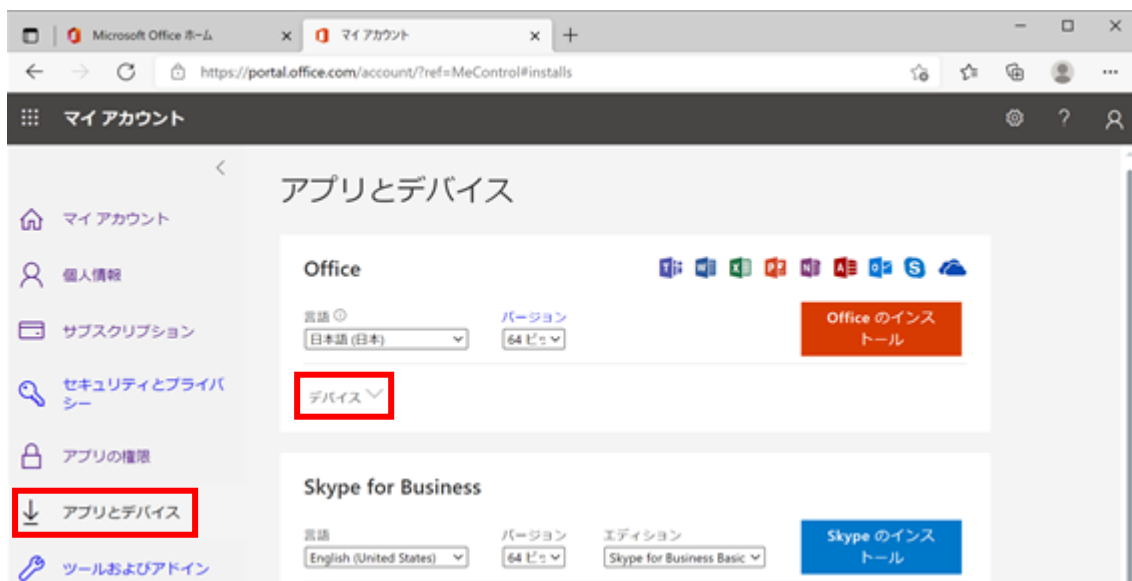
Microsoft Office ホーム ×
マイ アカウント ×
https://portal.office.com/account/?ref=MeControl#installs

マイ アカウント

マイ アカウント
個人情報
サブスクリプション
セキュリティとプライバシー
アプリの権限
アプリとデバイス
ツールおよびアドイン

アプリとデバイス

Office

言語
日本語 (日本)
バージョン
64 ビット
Office のインストール

デバイス

Skype for Business

言語
English (United States)
バージョン
64 ビット
エディション
Skype for Business Basic
Skype のインストール